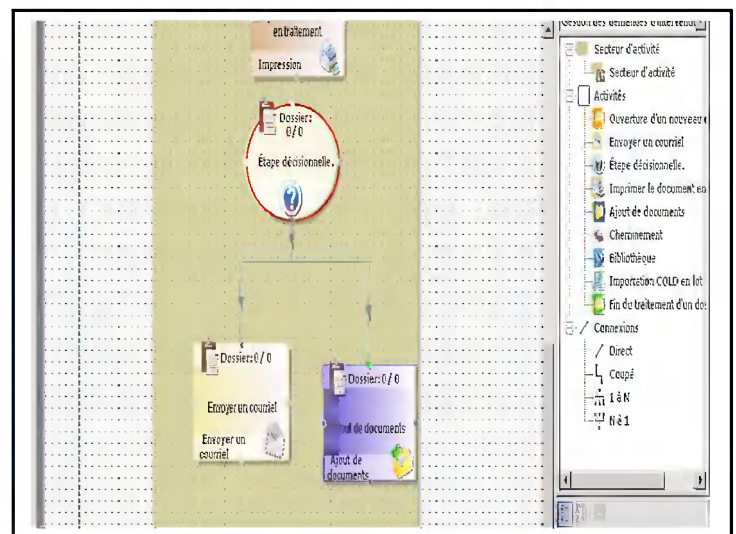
en traitement
Impression

Dossier: 0 / 0
Étape décisionnelle.

Dossier: 0 / 0
Envoyer un courriel
Envoyer un courriel

Dossier: 0 / 0
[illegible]out de documents
Ajout de documents

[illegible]
Secteur d'activité
Secteur d'activité
Activités
Ouverture d'un nouveau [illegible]
Envoyer un courriel
Étape décisionnelle.
Imprimer le document en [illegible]
Ajout de documents
Cheminement
Bibliothèque
Importation COLD en lot
Fin du traitement d'un do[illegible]
Connexions
Direct
Coupé
1 à N
N à 1